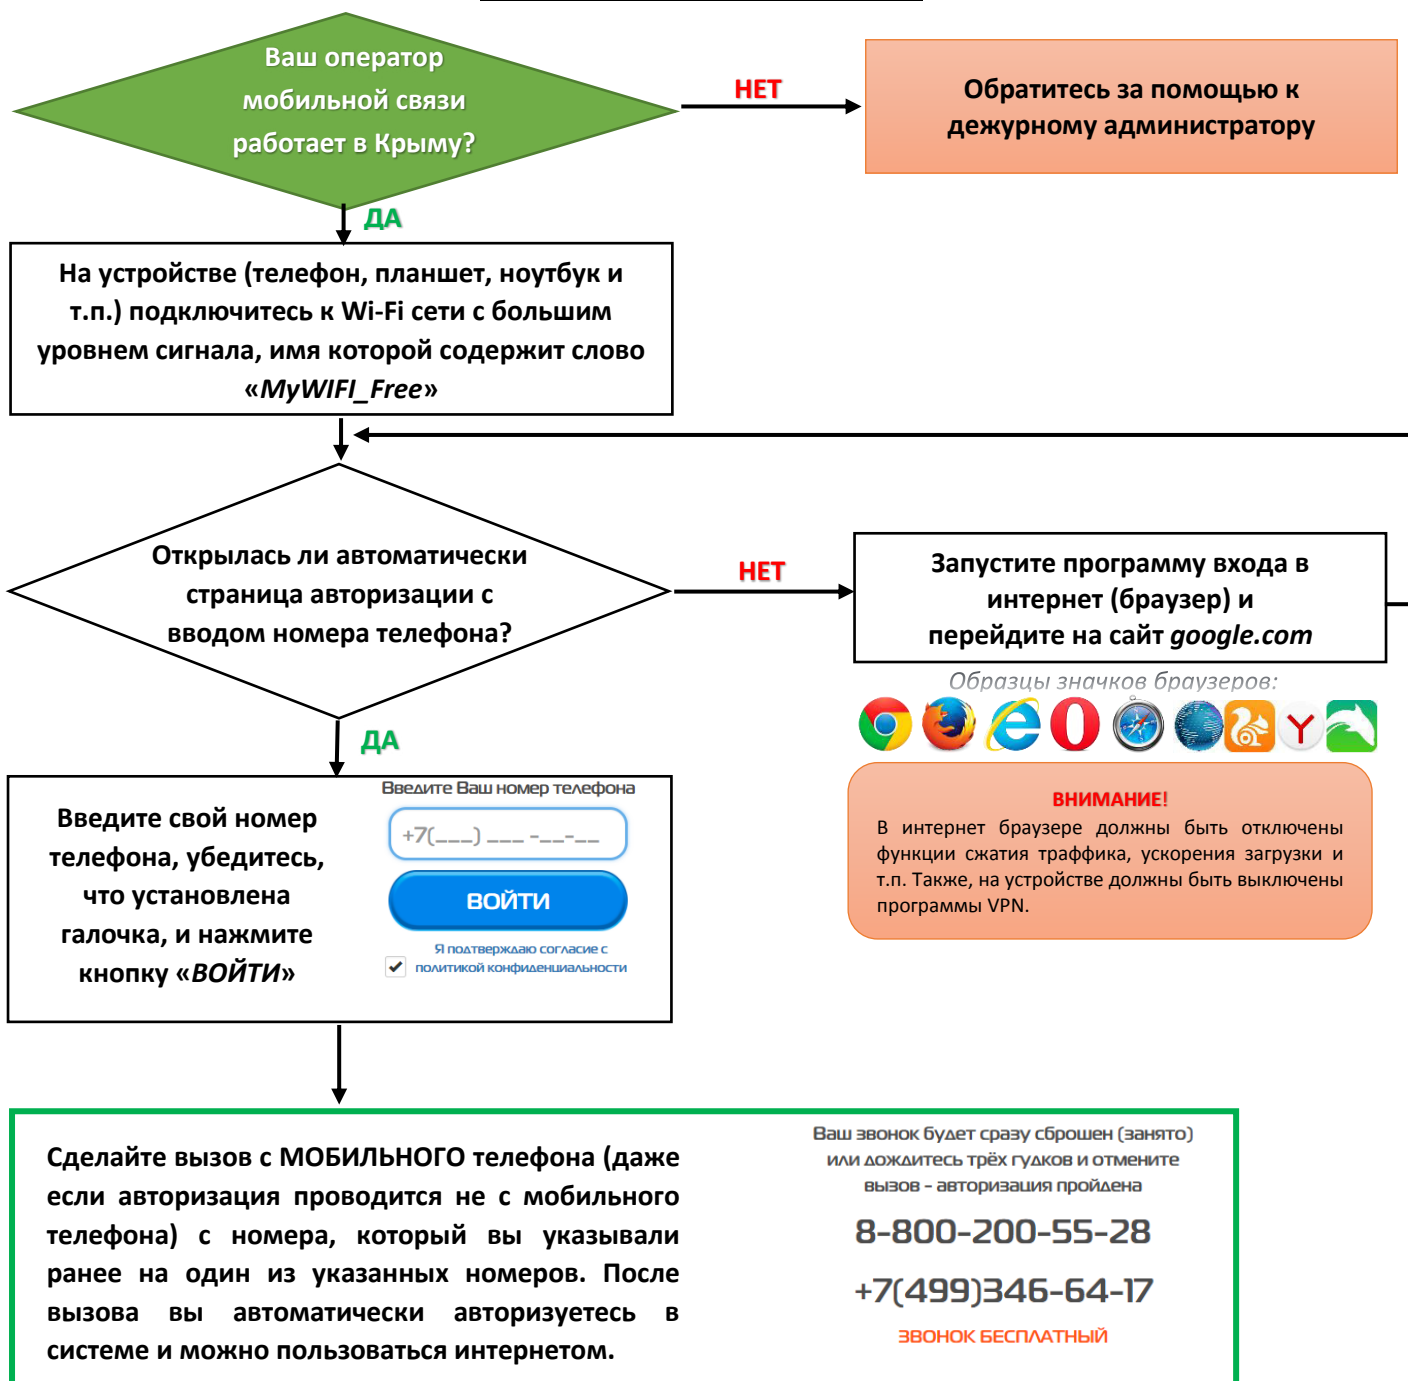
Ваш оператор мобильной связи работает в Крыму?

НЕТ

Обратитесь за помощью к дежурному администратору

ДА

На устройстве (телефон, планшет, ноутбук и т.п.) подключитесь к Wi-Fi сети с большим уровнем сигнала, имя которой содержит слово «MyWIFI_Free»

Открылась ли автоматически страница авторизации с вводом номера телефона?

НЕТ

Запустите программу входа в интернет (браузер) и перейдите на сайт google.com

Образцы значков браузеров:

ВНИМАНИЕ!
В интернет браузере должны быть отключены функции сжатия траффика, ускорения загрузки и т.п. Также, на устройстве должны быть выключены программы VPN.

ДА

Введите свой номер телефона, убедитесь, что установлена галочка, и нажмите кнопку «ВОЙТИ»

Введите Ваш номер телефона

+7(___) ___ -__-__

ВОЙТИ

Я подтверждаю согласие с политикой конфиденциальности

Сделайте вызов с МОБИЛЬНОГО телефона (даже если авторизация проводится не с мобильного телефона) с номера, который вы указывали ранее на один из указанных номеров. После вызова вы автоматически авторизуетесь в системе и можно пользоваться интернетом.

Ваш звонок будет сразу сброшен (занято) или дождитесь трёх гудков и отмените вызов - авторизация пройдена

8-800-200-55-28

+7(499)346-64-17

ЗВОНОК БЕСПЛАТНЫЙ